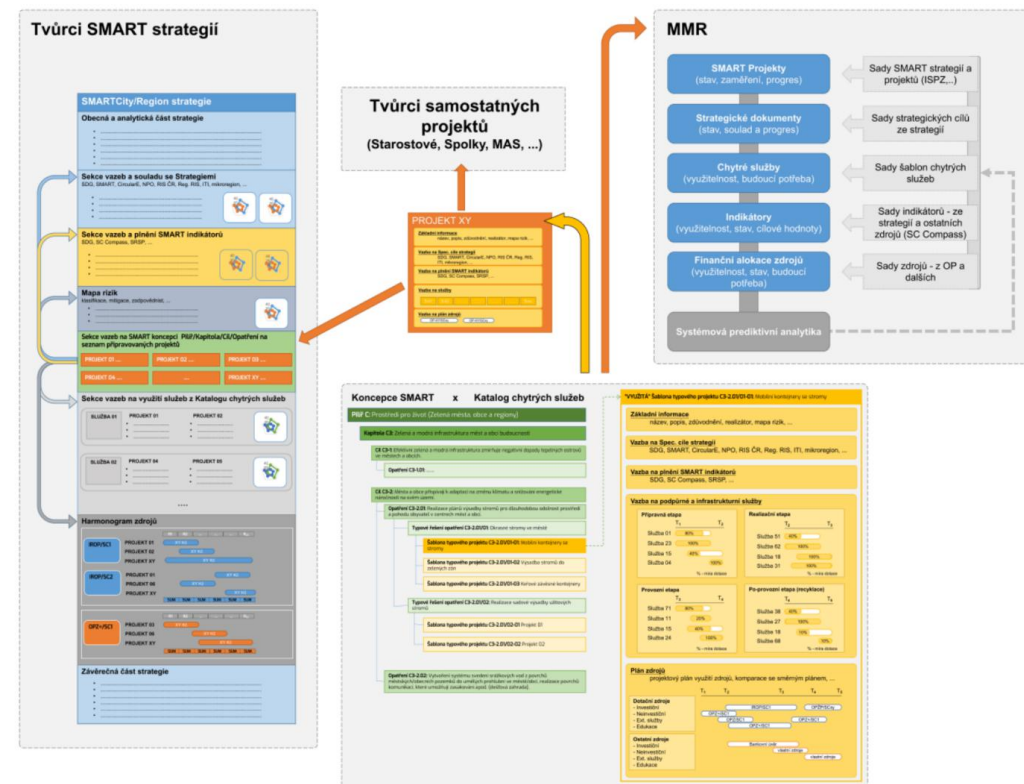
Tvůrci SMART strategií

SMARTCity/Region strategie

Obecná a analytická část strategie

Sekce vazeb a souladu se Strategiemi
SDG, SMART, CircularE, NPO, RIS ČR, Reg. RIS, ITI, mikroregion, ...

Sekce vazeb a plnění SMART indikátorů
SDG, SC Compass, SRSP, ...

Mapa rizik
Identifikace, mitigace, zodpovědnost, ...

Sekce vazeb na SMART koncepci Pilíř/Kapitola/CX/Opatření na seznam připravovaných projektů

PROJEKT 01 ... PROJEKT 02 ... PROJEKT 03 ...
PROJEKT 04 ... ... PROJEKT XY ...

Sekce vazeb na využití služeb z Katalogu chytrých služeb

SLUŽBA 01 PROJEKT 01 PROJEKT 02

SLUŽBA 02 PROJEKT 04 PROJEKT 05

....

Harmonogram zdrojů

IROP/SC1 PROJEKT 01 PROJEKT 02 PROJEKT 07

IROP/SC2 PROJEKT 01 PROJEKT 06 PROJEKT 07

OPŽP/SC1 PROJEKT 01 PROJEKT 06 PROJEKT 07

Závěrečná část strategie

Tvůrci samostatných projektů
(Starostové, Spolky, MAS, ...)

PROJEKT XY

Základní informace
Vazba na Spec. cíle strategií
Vazba na plnění SMART indikátorů
Vazba na služby
Vazba na plán zdrojů

MMR

SMART Projekty
(stav, zaměření, progres)

Sady SMART strategií a projektů (ISPZ,..)

Strategické dokumenty
(stav, soulad a progres)

Sady strategických cílů ze strategií

Chytré služby
(využitelnost, budoucí potřeba)

Sady šablon chytrých služeb

Indikátory
(využitelnost, stav, cílové hodnoty)

Sady indikátorů - ze strategií a ostatních zdrojů (SC Compass)

Finanční alokace zdrojů
(využitelnost, stav, budoucí potřeba)

Sady zdrojů - z OP a dalších

Systémová prediktivní analytika

Koncepce SMART x Katalog chytrých služeb

Pilíř C: Prostředí pro život (Zelená města, obce a regiony)

Kapitola C3: Zelená a modrá infrastruktura měst a obcí budoucnosti

Opatření C3-2.01: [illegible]

Typové řešení opatření C3-2.01/01: Obnova stromů ve městě

Šablona typového projektu C3-2.01/01-01 Mobilní kontejnery se stromy

Šablona typového projektu C3-2.01/01-02 Výsadba stromů do ztížených ulic

Šablona typového projektu C3-2.01/01-03 Kořové závlahové kontejnery

Typové řešení opatření C3-2.01/02: Realizace sadové výsadby užitkových stromů

Šablona typového projektu C3-2.01/02-01 Projekt 01

Šablona typového projektu C3-2.01/02-02 Projekt 02

"VYUŽITÁ" Šablona typového projektu C3-2.01/01-01: Mobilní kontejnery se stromy

Základní informace
název, popis, zdůvodnění, realizátor, mapa rizik, ...

Vazba na Spec. cíle strategií
SDG, SMART, CircularE, NPO, RIS ČR, Reg. RIS, ITI, mikroregion, ...

Vazba na plnění SMART indikátorů
SDG, SC Compass, SRSP, ...

Vazba na podpůrné a infrastrukturní služby

Přípravná etapa
Služba 01, Služba 23, Služba 15, Služba 04

Realizační etapa
Služba 51, Služba 62, Služba 18, Služba 31

Provozní etapa
Služba 71, Služba 11, Služba 15, Služba 24

Po-provozní etapa (recyklace)
Služba 38, Služba 27, Služba 18, Služba 68

Plán zdrojů
projektový plán využití zdrojů, komparace se směrným plánem, ...

Dotační zdroje
- Investiční
- Neinvestiční
- Ext. služby
- Edukace

Ostatní zdroje
- Investiční
- Neinvestiční
- Ext. služby
- Edukace